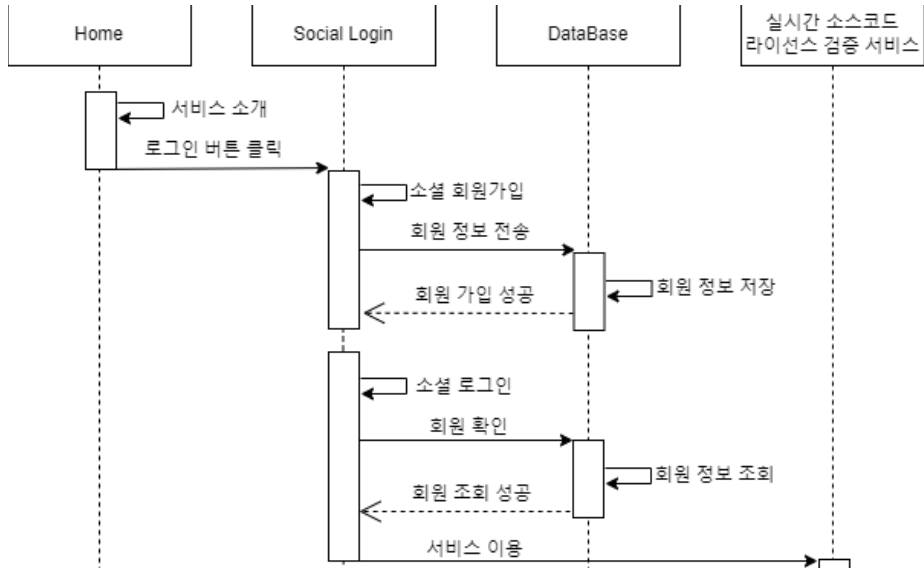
Home

Social Login

DataBase

실시간 소스코드 라이선스 검증 서비스

서비스 소개

로그인 버튼 클릭

소셜 회원가입

회원 정보 전송

회원 정보 저장

회원 가입 성공

소셜 로그인

회원 확인

회원 정보 조회

회원 조회 성공

서비스 이용